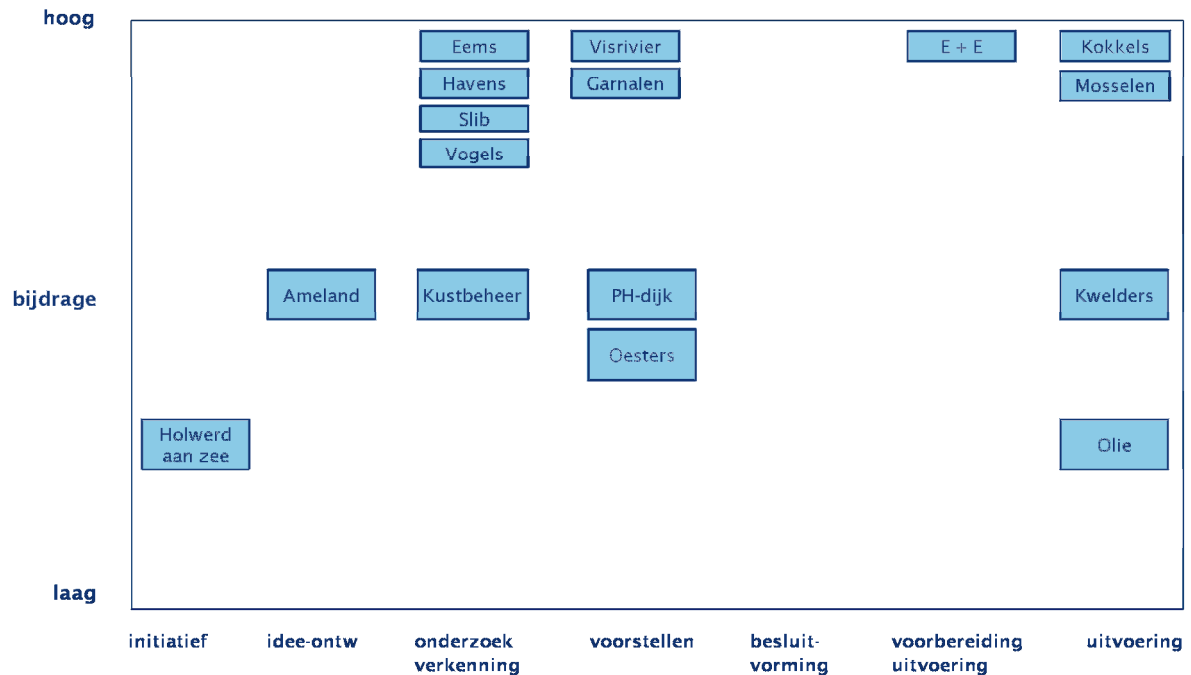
hoog

bijdrage

laag

Eems
Havens
Slib
Vogels

Visrivier
Garnalen

E + E

Kokkels
Mosselen

Ameland

Kustbeheer

PH-dijk

Oesters

Kwelders

Holwerd aan zee

Olie

initiatief

idee-ontw

onderzoek verkenning

voorstellen

besluitvorming

voorbereiding uitvoering

uitvoering